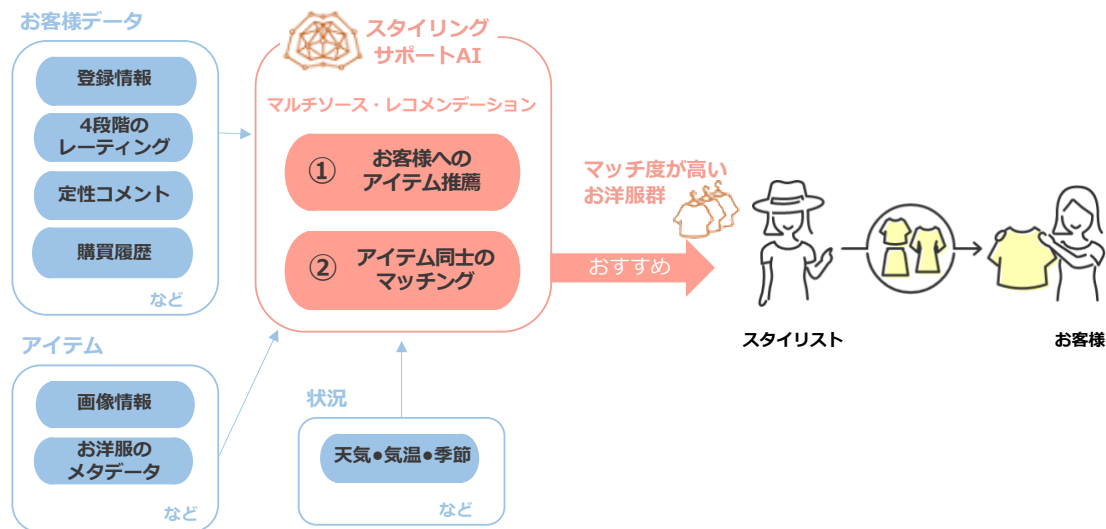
お客様データ

登録情報

4段階のレーティング

定性コメント

購買履歴

など

アイテム

画像情報

お洋服のメタデータ

など

スタイリングサポートAI

マルチソース・レコメンデーション

① お客様へのアイテム推薦

② アイテム同士のマッチング

状況

天気●気温●季節

など

マッチ度が高いお洋服群

おすすめ

スタイリスト

お客様